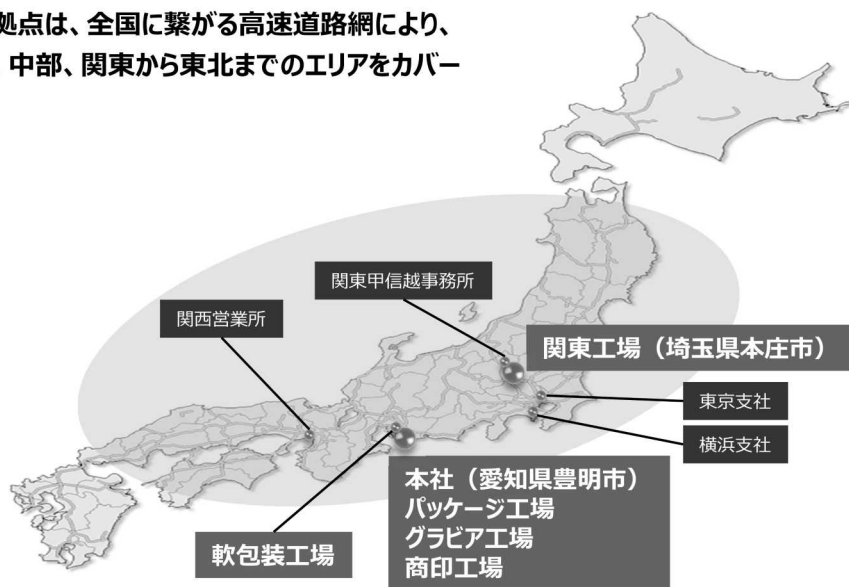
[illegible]拠点は、全国に繋がる高速道路網により、
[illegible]中部、関東から東北までのエリアをカバー

関東甲信越事務所

関西営業所

関東工場（埼玉県本庄市）

東京支社

横浜支社

本社（愛知県豊明市）
パッケージ工場
グラビア工場
商印工場

軟包装工場